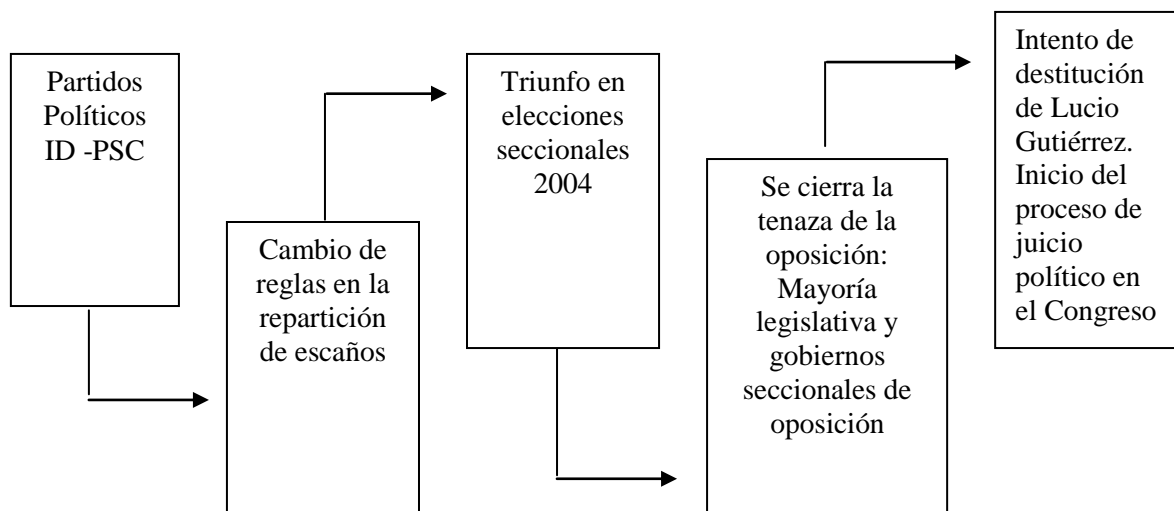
Partidos Políticos ID -PSC

Cambio de reglas en la repartición de escaños

Triunfo en elecciones seccionales 2004

Se cierra la tenaza de la oposición: Mayoría legislativa y gobiernos seccionales de oposición

Intento de destitución de Lucio Gutiérrez. Inicio del proceso de juicio político en el Congreso